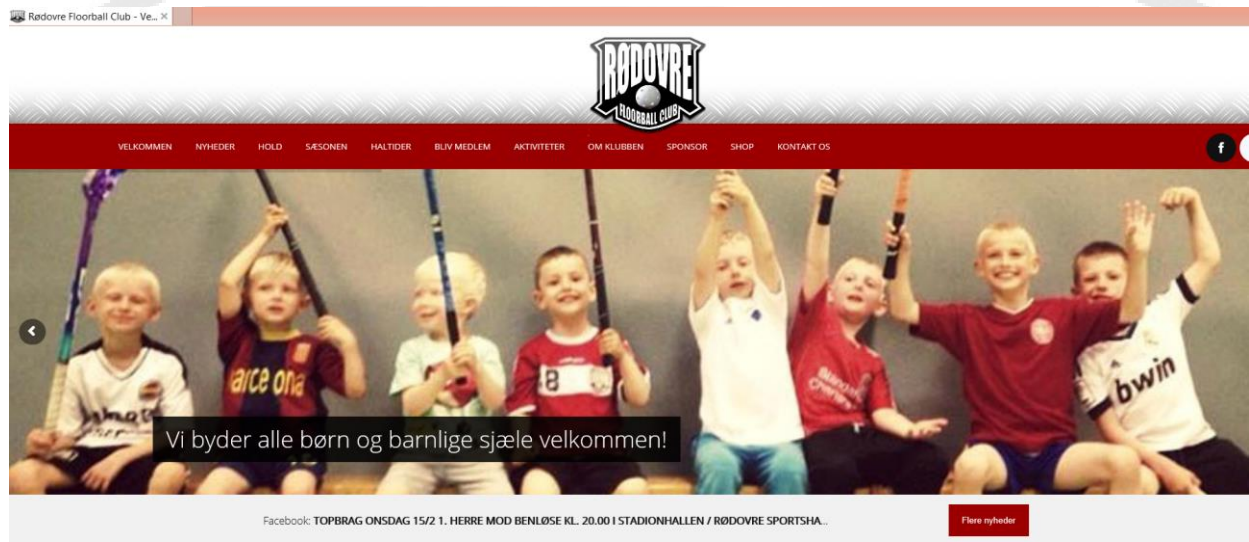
Rødovre Floorball Club - Ve... ×

RØDOVRE FLOORBALL CLUB

VELKOMMEN NYHEDER HOLD SÆSONEN HALTIDER BLIV MEDLEM AKTIVITETER OM KLUBBEN SPONSOR SHOP KONTAKT OS

f

Vi byder alle børn og barnlige sjæle velkommen!

Facebook: TOPBRAG ONSDAG 15/2 1. HERRE MOD BENLØSE KL. 20.00 I STADIONHALLEN / RØDOVRE SPORTSHA...

Flere nyheder